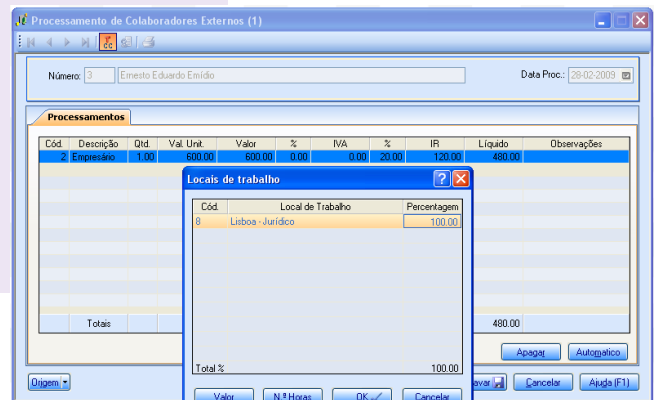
Processamento de Colaboradores Externos (1)

Número: 3 Ernesto Eduardo Emídio

Data Proc.: 28-02-2009

Processamentos

| Cód. | Descrição | Qtd. | Val. Unit. | Valor | % | IVA | % | IR | Líquido | Observações |
|---|---|---|---|---|---|---|---|---|---|---|
| 2 | Empresário | 1.00 | 600.00 | 600.00 | 0.00 | 0.00 | 20.00 | 120.00 | 480.00 | |
| | Totais | | | | | | | | 480.00 | |

Locais de trabalho

| Cód. | Local de Trabalho | Percentagem |
|---|---|---|
| 8 | Lisboa - Jurídico | 100.00 |

Total % 100.00

Valor N.º Horas OK Cancelar

Apagar Automático

Origem

Gravar Cancelar Ajuda (F1)